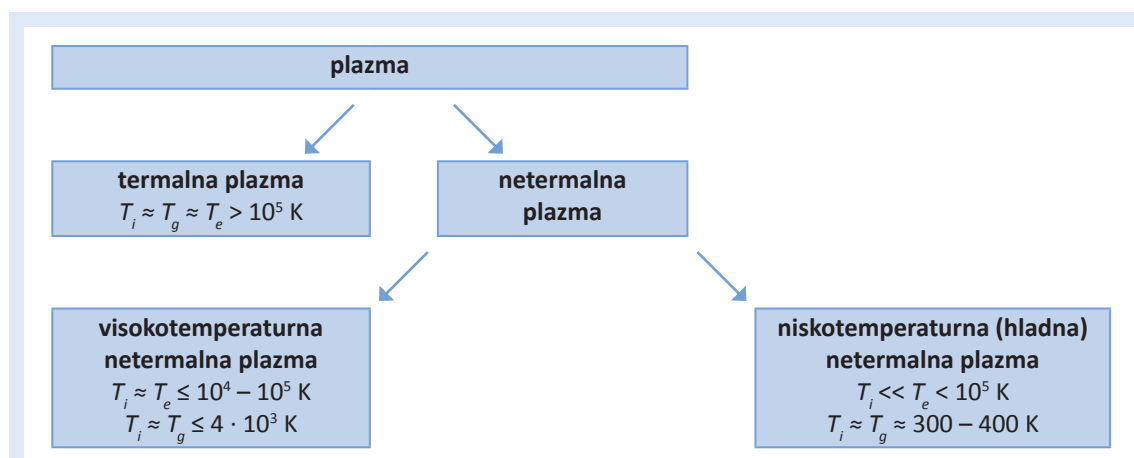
plazma

termalna plazma
$T_i \approx T_g \approx T_e > 10^5$ K

netermalna plazma

visokotemperaturna netermalna plazma
$T_i \approx T_e \leq 10^4 - 10^5$ K
$T_i \approx T_g \leq 4 \cdot 10^3$ K

niskotemperaturna (hladna) netermalna plazma
$T_i << T_e < 10^5$ K
$T_i \approx T_g \approx 300 - 400$ K